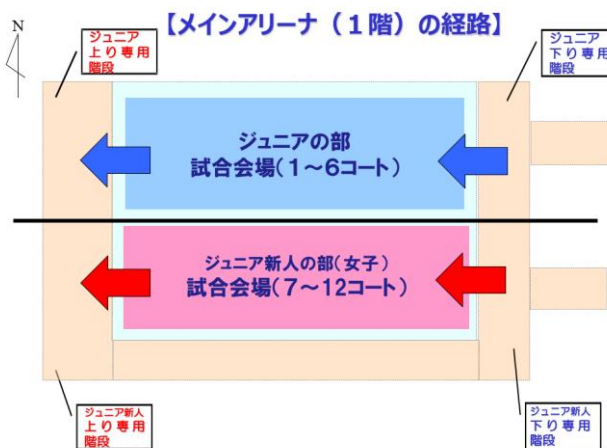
【メインアリーナ（１階）の経路】

N

ジュニア
上り専用
階段

ジュニア
下り専用
階段

ジュニアの部
試合会場（1～6コート）

ジュニア新人の部（女子）
試合会場（7～12コート）

ジュニア新人
上り専用
階段

ジュニア新人
下り専用
階段